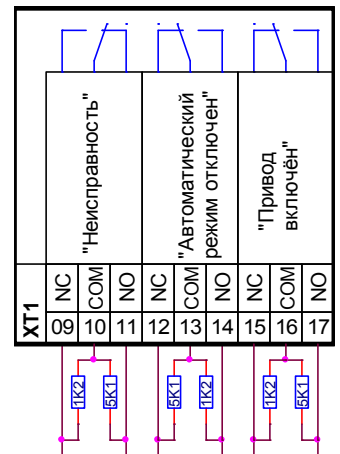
"Неисправность"

"Автоматический режим отключен"

"Привод включён"

XT1

| NC | COM | NO | NC | COM | NO | NC | COM | NO |
|---|---|---|---|---|---|---|---|---|
| 09 | 10 | 11 | 12 | 13 | 14 | 15 | 16 | 17 |

1K2 5K1 5K1 1K2 1K2 5K1